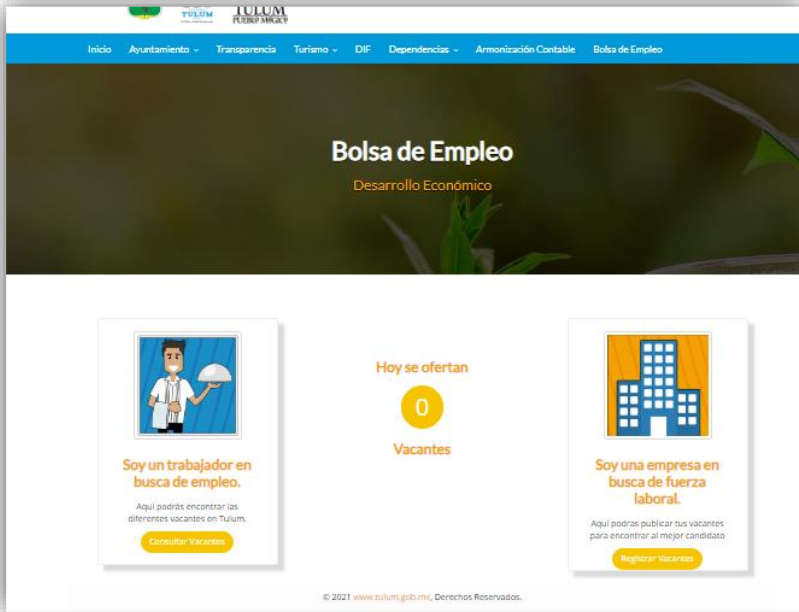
TULUM TULUM PUEBLO MÁGICO

Inicio Ayuntamiento Transparencia Turismo DIF Dependencias Armonización Contable Bolsa de Empleo

Bolsa de Empleo

Desarrollo Económico

Soy un trabajador en busca de empleo.

Aquí podrás encontrar las diferentes vacantes en Tulum.

Consultar Vacantes

Hoy se ofertan

0

Vacantes

Soy una empresa en busca de fuerza laboral.

Aquí podrás publicar tus vacantes para encontrar al mejor candidato

Registrar Vacantes

© 2021 www.tulum.gob.mx, Derechos Reservados.